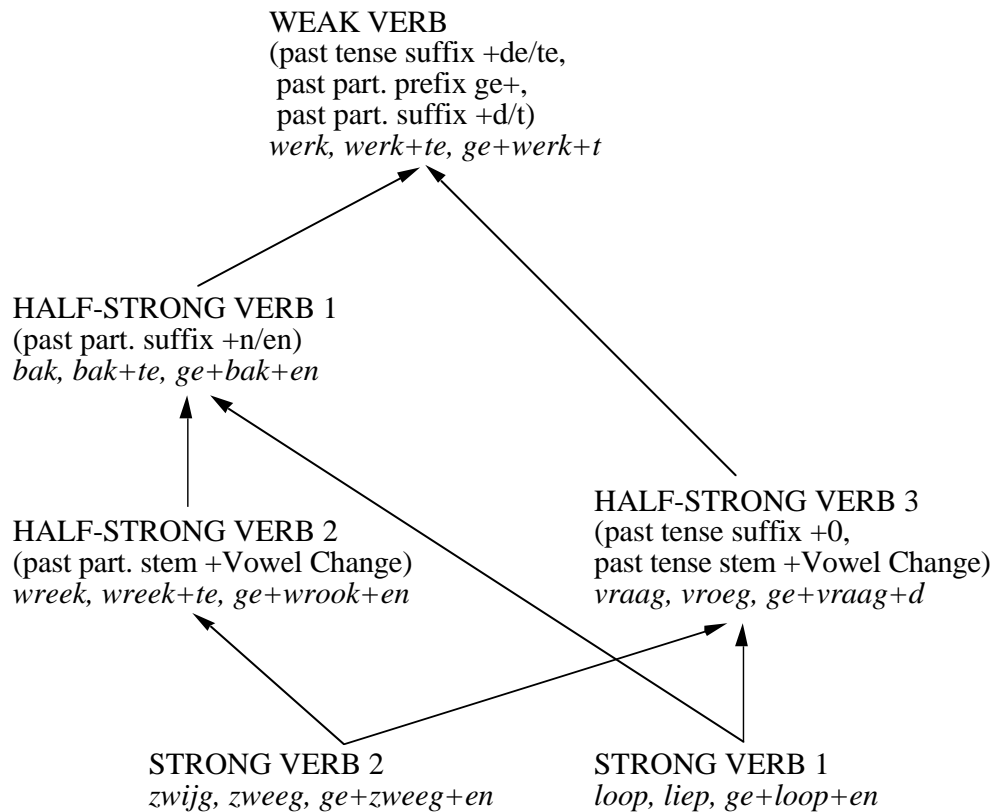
WEAK VERB
(past tense suffix +de/te,
past part. prefix ge+,
past part. suffix +d/t)
*werk, werk+te, ge+werk+t*

HALF-STRONG VERB 1
(past part. suffix +n/en)
*bak, bak+te, ge+bak+en*

HALF-STRONG VERB 2
(past part. stem +Vowel Change)
*wreek, wreek+te, ge+wrook+en*

HALF-STRONG VERB 3
(past tense suffix +0,
past tense stem +Vowel Change)
*vraag, vroeg, ge+vraag+d*

STRONG VERB 2
*zwijg, zweeg, ge+zweeg+en*

STRONG VERB 1
*loop, liep, ge+loop+en*